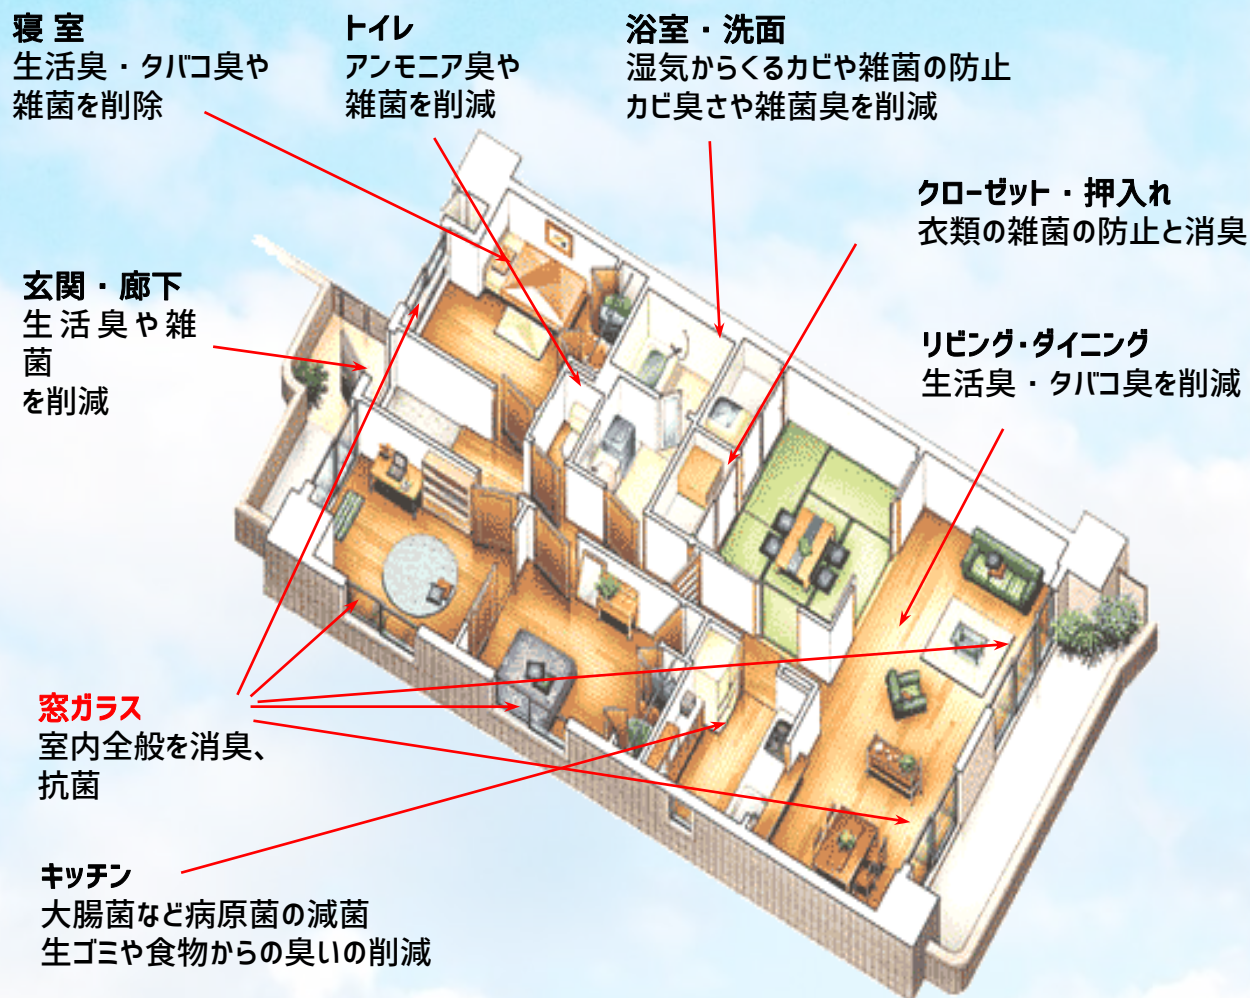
寝 室
生活臭・タバコ臭や
雑菌を削除

トイレ
アンモニア臭や
雑菌を削減

浴室・洗面
湿気からくるカビや雑菌の防止
カビ臭さや雑菌臭を削減

クローゼット・押入れ
衣類の雑菌の防止と消臭

玄関・廊下
生活臭や雑菌
を削減

リビング・ダイニング
生活臭・タバコ臭を削減

窓ガラス
室内全般を消臭、
抗菌

キッチン
大腸菌など病原菌の減菌
生ゴミや食物からの臭いの削減